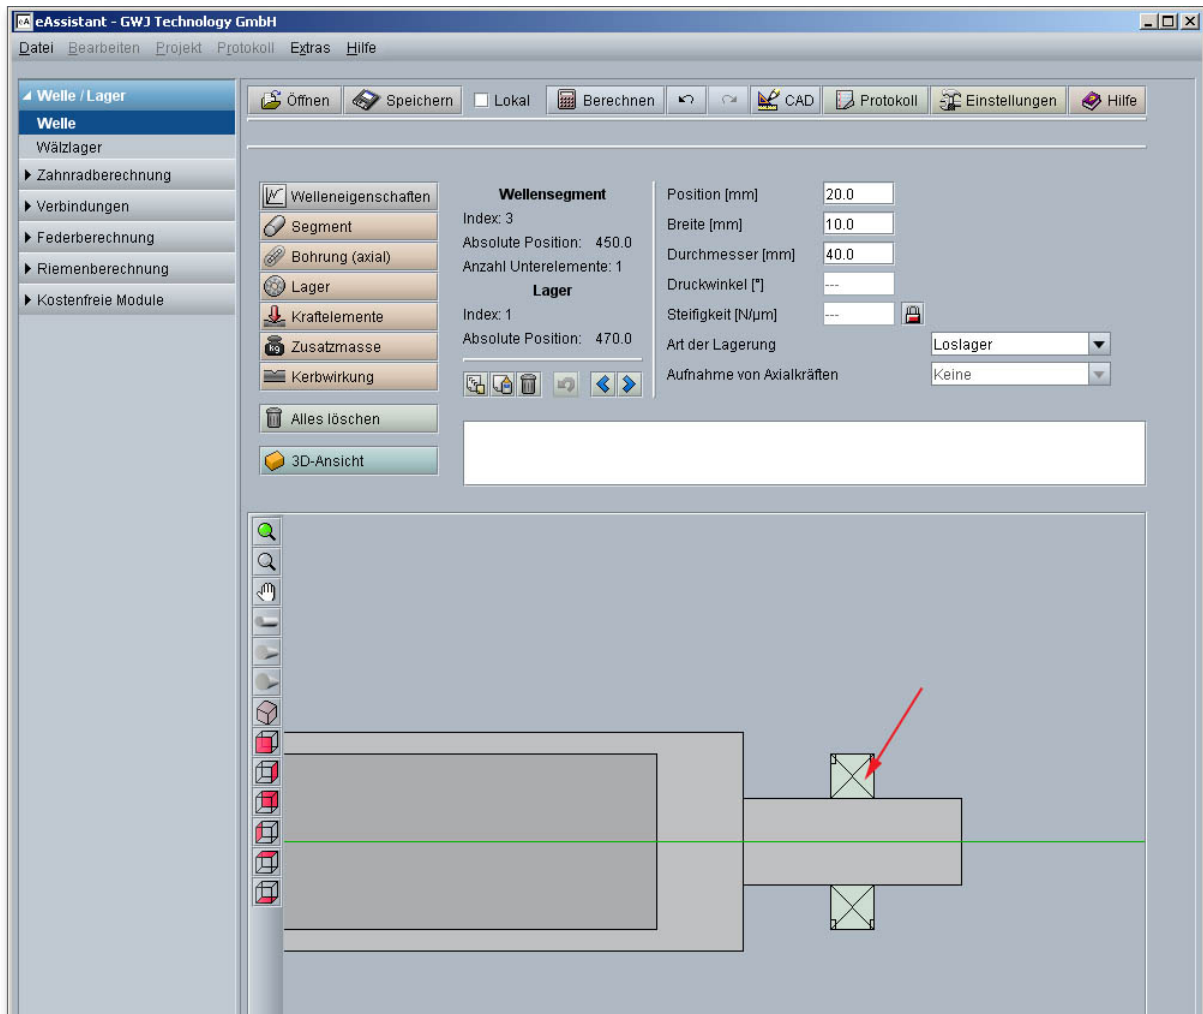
eAssistant - GWJ Technology GmbH

Datei Bearbeiten Projekt Protokoll Extras Hilfe

Welle / Lager
Welle
Wälzlager
Zahnradberechnung
Verbindungen
Federberechnung
Riemenberechnung
Kostenfreie Module

Öffnen Speichern Lokal Berechnen CAD Protokoll Einstellungen Hilfe

Welleneigenschaften
Segment
Bohrung (axial)
Lager
Kraftelemente
Zusatzmasse
Kerbwirkung
Alles löschen
3D-Ansicht

Wellensegment
Index: 3
Absolute Position: 450.0
Anzahl Unterelemente: 1
Lager
Index: 1
Absolute Position: 470.0

| Position [mm] | 20.0 |
|---|---|
| Breite [mm] | 10.0 |
| Durchmesser [mm] | 40.0 |
| Druckwinkel [°] | --- |
| Steifigkeit [N/μm] | --- |
| Art der Lagerung | Loslager |
| Aufnahme von Axialkräften | Keine |